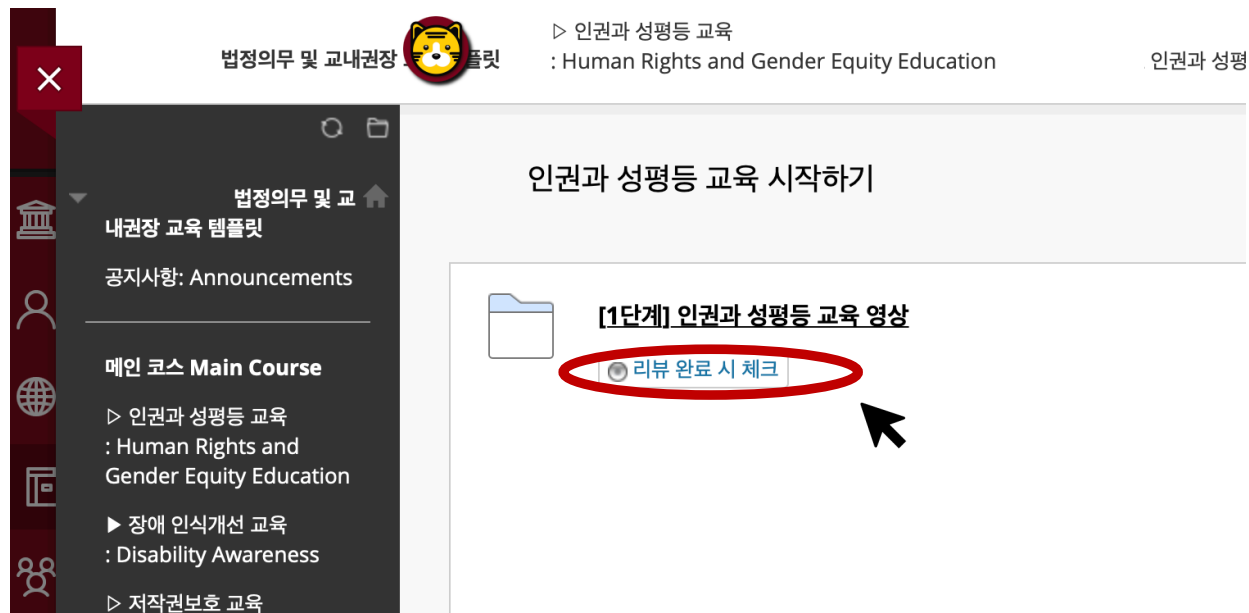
법정의무 및 교내권장 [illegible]플릿

▷ 인권과 성평등 교육
: Human Rights and Gender Equity Education

인권과 성평

법정의무 및 교내권장 교육 템플릿

공지사항: Announcements

메인 코스 Main Course

▷ 인권과 성평등 교육
: Human Rights and Gender Equity Education

▶ 장애 인식개선 교육
: Disability Awareness

▷ 저작권보호 교육

인권과 성평등 교육 시작하기

[1단계] 인권과 성평등 교육 영상

리뷰 완료 시 체크